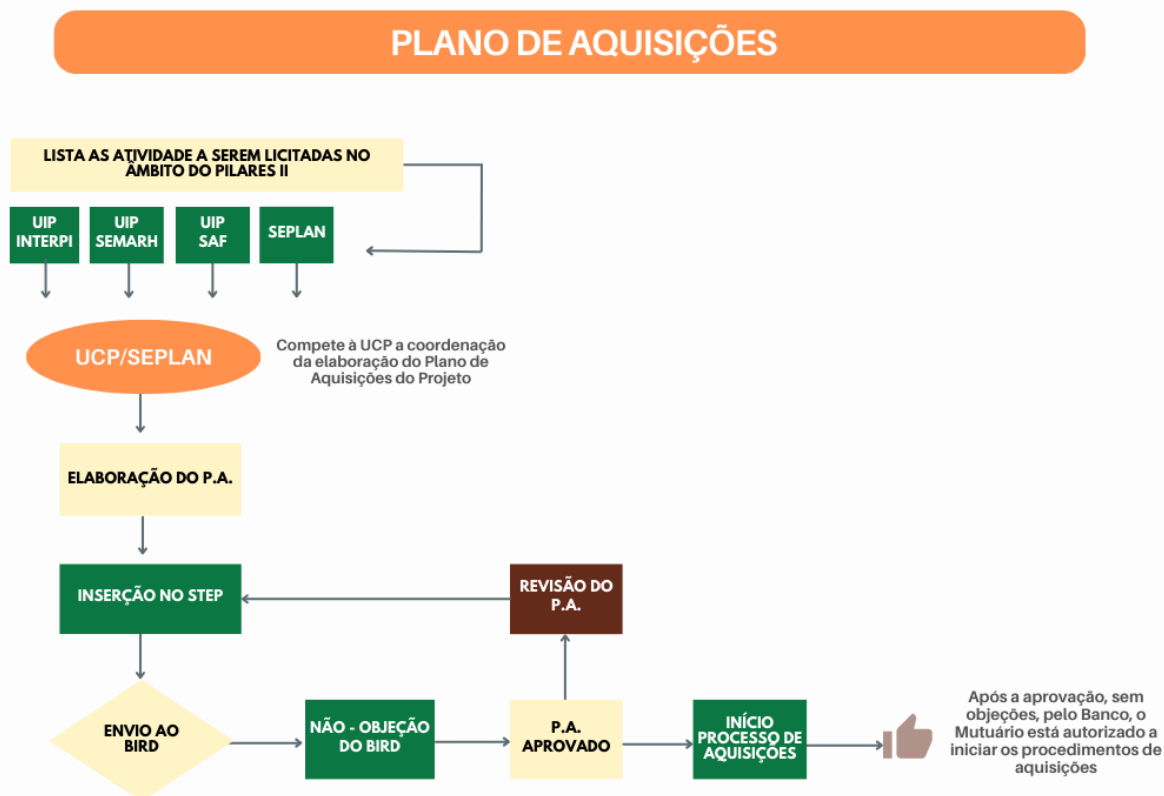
PLANO DE AQUISIÇÕES

LISTA AS ATIVIDADE A SEREM LICITADAS NO ÂMBITO DO PILARES II

UIP INTERPI

UIP SEMARH

UIP SAF

SEPLAN

UCP/SEPLAN

Compete à UCP a coordenação da elaboração do Plano de Aquisições do Projeto

ELABORAÇÃO DO P.A.

INSERÇÃO NO STEP

REVISÃO DO P.A.

ENVIO AO BIRD

NÃO - OBJEÇÃO DO BIRD

P.A. APROVADO

INÍCIO PROCESSO DE AQUISIÇÕES

Após a aprovação, sem objeções, pelo Banco, o Mutuário está autorizado a iniciar os procedimentos de aquisições